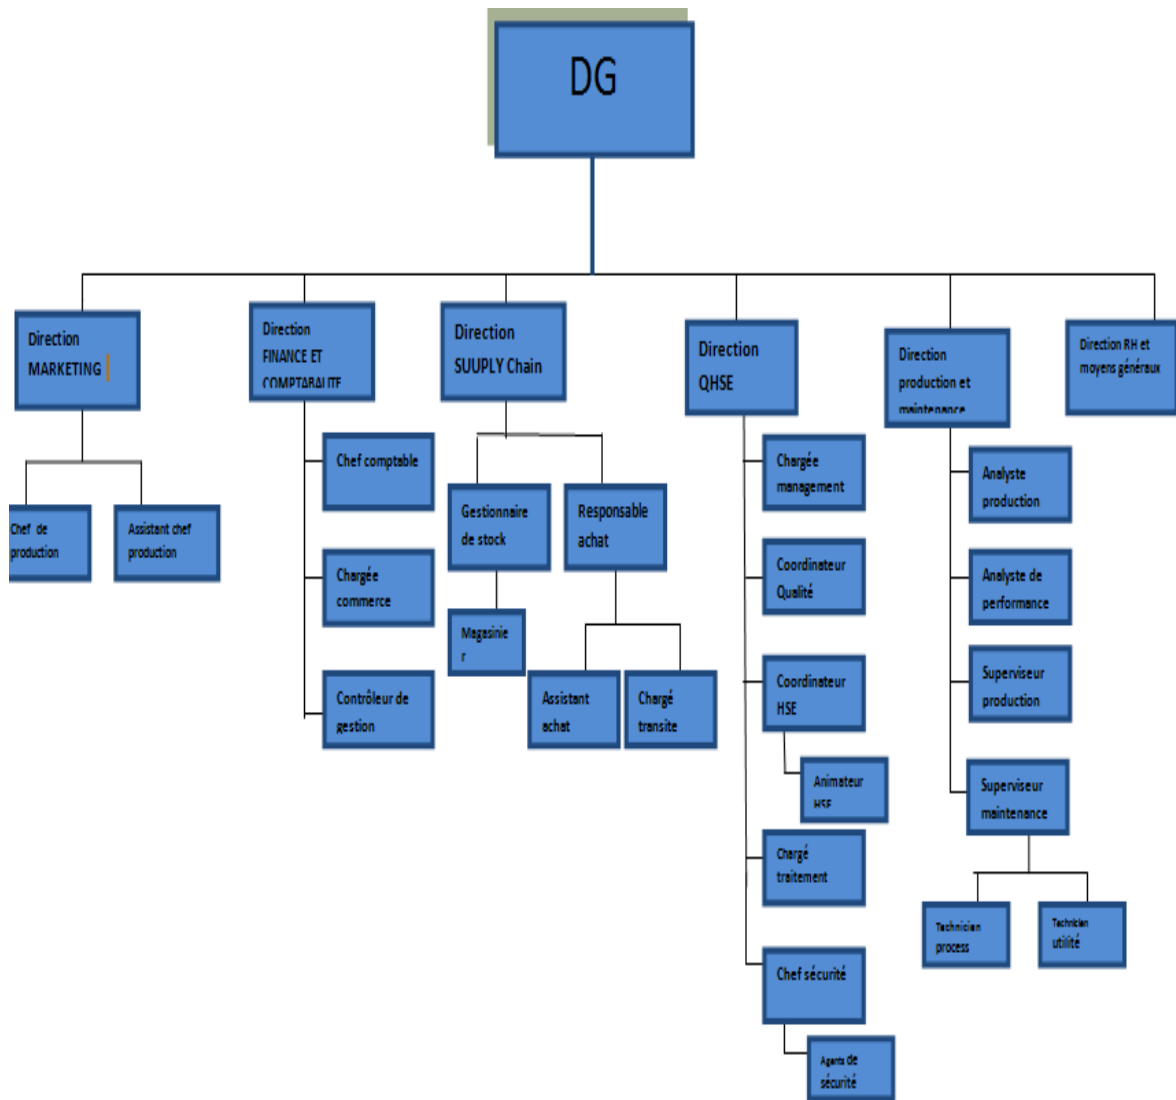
DG

Direction MARKETING

Chef de production

Assistant chef production

Direction FINANCE ET COMPTABALITE

Chef comptable

Chargée commerce

Contrôleur de gestion

Direction SUUPLY Chain

Gestionnaire de stock

Magasinie r

Responsable achat

Assistant achat

Chargé transite

Direction QHSE

Chargée management

Coordinateur Qualité

Coordinateur HSE

Animateur HSE

Chargé traitement

Chef sécurité

Agents de sécurité

Direction production et maintenance

Analyste production

Analyste de performance

Superviseur production

Superviseur maintenance

Technicien process

Technicien utilité

Direction RH et moyens généraux